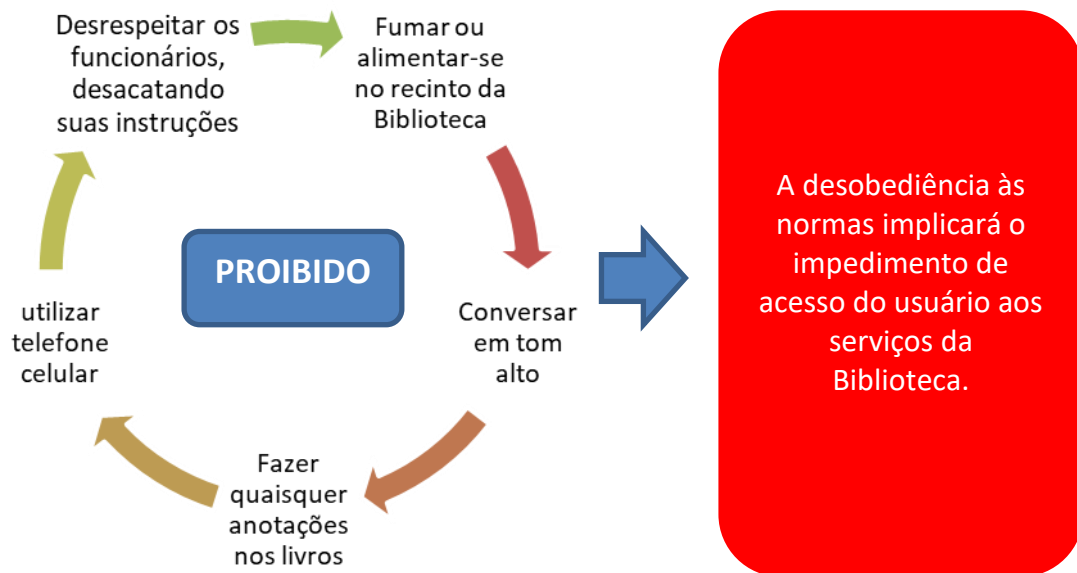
Desrespeitar os funcionários, desacatando suas instruções

Fumar ou alimentar-se no recinto da Biblioteca

PROIBIDO

Conversar em tom alto

Fazer quaisquer anotações nos livros

utilizar telefone celular

A desobediência às normas implicará o impedimento de acesso do usuário aos serviços da Biblioteca.